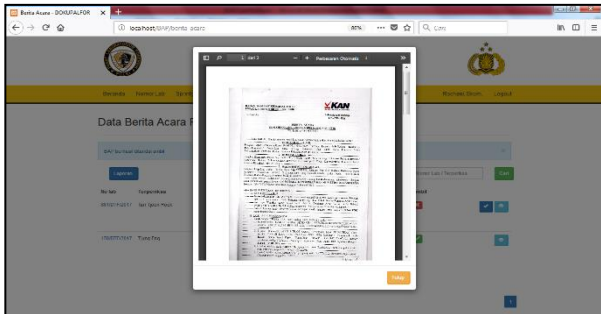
Berita Acara - DOKUPALFOR ×

localhost/BAP/berita_acara

80%

Cari

1 dari 2

Pembesaran Otomatis

Beranda Nomor Lab

Nomor Berita Logout

Data Berita Acara P

BAP berhasil disimpan edit

Tambah

No lab Tanggal terima

Nomor Lab / Tanggal

Cari

Bentuk

SE/2012/2017 Ayu Tjahyo Pratiwi

1768/DTF/2017 Tama Enq

KAN

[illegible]

Tutup